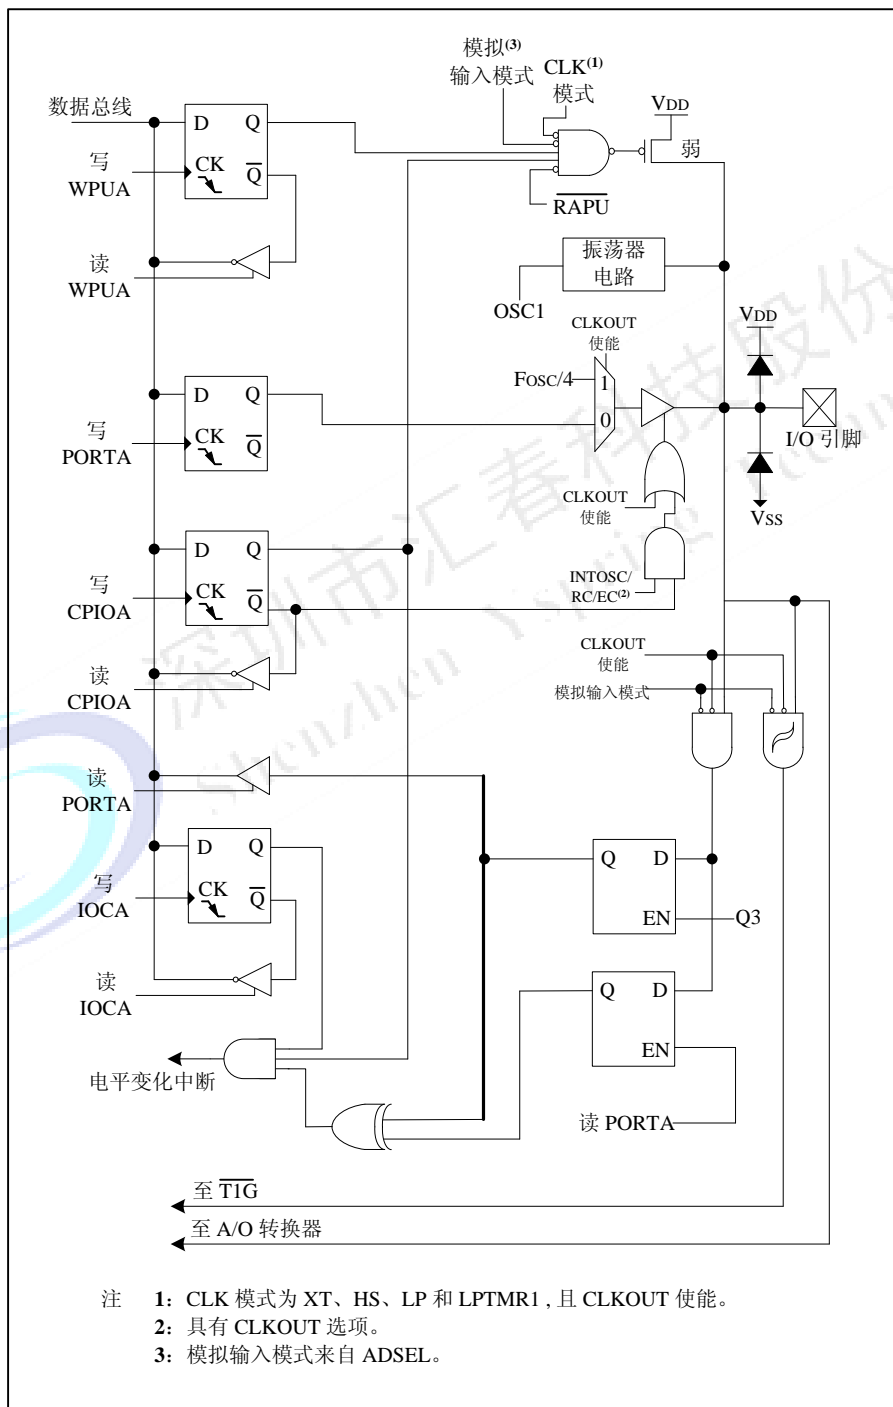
模拟$^{(3)}$ 输入模式

CLK$^{(1)}$ 模式

数据总线

D Q

写 WPUA

CK $\overline{Q}$

$V_{DD}$

弱

$\overline{RAPU}$

读 WPUA

振荡器 电路

OSC1

CLKOUT 使能

$V_{DD}$

$F_{OSC}/4$

1

0

D Q

写 PORTA

CK $\overline{Q}$

I/O 引脚

CLKOUT 使能

$V_{SS}$

D Q

写 CPIOA

CK $\overline{Q}$

INTOSC/ RC/EC$^{(2)}$

CLKOUT 使能

读 CPIOA

模拟输入模式

读 PORTA

D Q

写 IOCA

CK $\overline{Q}$

Q D

EN

Q3

读 IOCA

Q D

EN

电平变化中断

读 PORTA

至 $\overline{T1G}$

至 A/O 转换器

注 1：CLK 模式为 XT、HS、LP 和 LPTMR1，且 CLKOUT 使能。
2：具有 CLKOUT 选项。
3：模拟输入模式来自 ADSEL。

深圳市汇春科技股份 Shenzhen